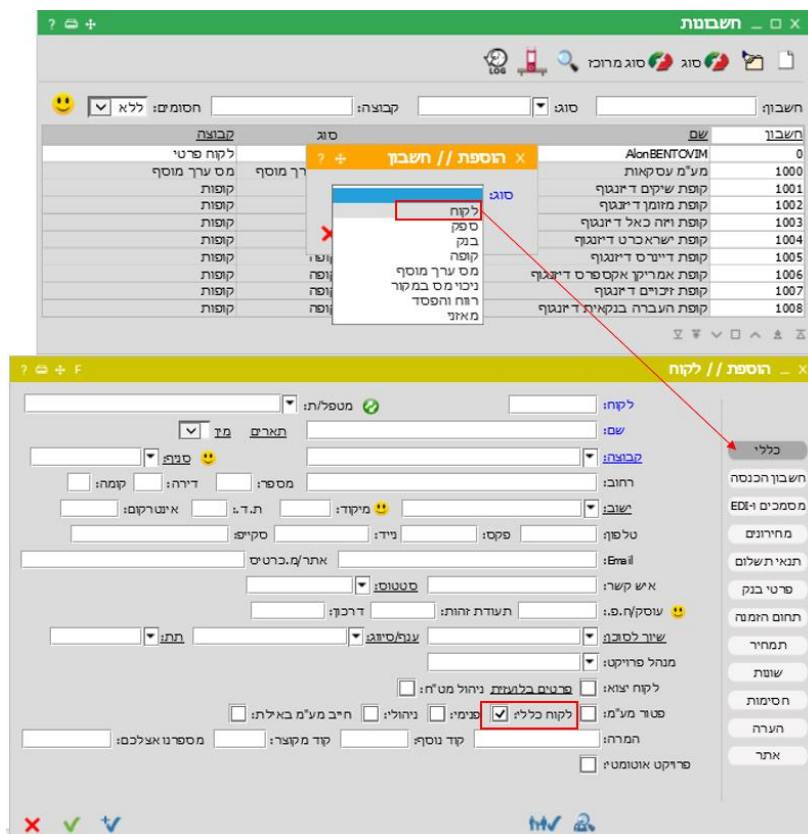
חשבונות

סוג מרוכז סוג סוג

חשבון: סוג: קבוצה: חסומים: ללא

| חשבון | שם | סוג | קבוצה |
|---|---|---|---|
| 0 | AlonBENTOVIM | | לקוח פרטי |
| 1000 | מע"מ עסקאות | ערך מוסף | מס ערך מוסף |
| 1001 | קופת שיקים דיינגוף | | קופות |
| 1002 | קופת מזומן דיינגוף | | קופות |
| 1003 | קופת ויזה כאל דיינגוף | | קופות |
| 1004 | קופת ישראכרט דיינגוף | | קופות |
| 1005 | קופת דיינרס דיינגוף | | קופות |
| 1006 | קופת אמריקן אקספרס דיינגוף | קופה | קופות |
| 1007 | קופת זיכויים דיינגוף | קופה | קופות |
| 1008 | קופת העברה בנקאית דיינגוף | קופה | קופות |

הוספת // חשבון

סוג:

לקוח
ספק
בנק
קופה
מס ערך מוסף
ניכוי מס במקור
רווח והפסד
מאזן

הוספת // לקוח

כללי
חשבון הכנסה
מסמכים ו-EDI
מחירונים
תנאי תשלום
פרטי בנק
תחום הזמנה
תמחיר
שונות
חסימות
הערה
אתר

לקוח: מטפל/ת:
שם: תארים מין
קבוצה: סניף:
רחוב: מספר: דירה: קומה:
ישוב: מיקוד: ת.ד.: אינטרקום:
טלפון: פקס: נייד: סקייפ:
Email אתר/מ.כרטיס
איש קשר: סטטוס:
עוסק/ח.פ.: תעודת זהות: דרכון:
שיוך לסוכן: ענף/סיווג: תת:
מנהל פרויקט:
לקוח יוצא: פרטים בלועזית ניהול מט"ח:
פטור מע"מ: לקוח כללי: פנימי: ניהולי: חייב מע"מ באילת:
המרה: קוד נוסף: קוד מקוצר: מספרנו אצלכם:
פרויקט אוטומטי: